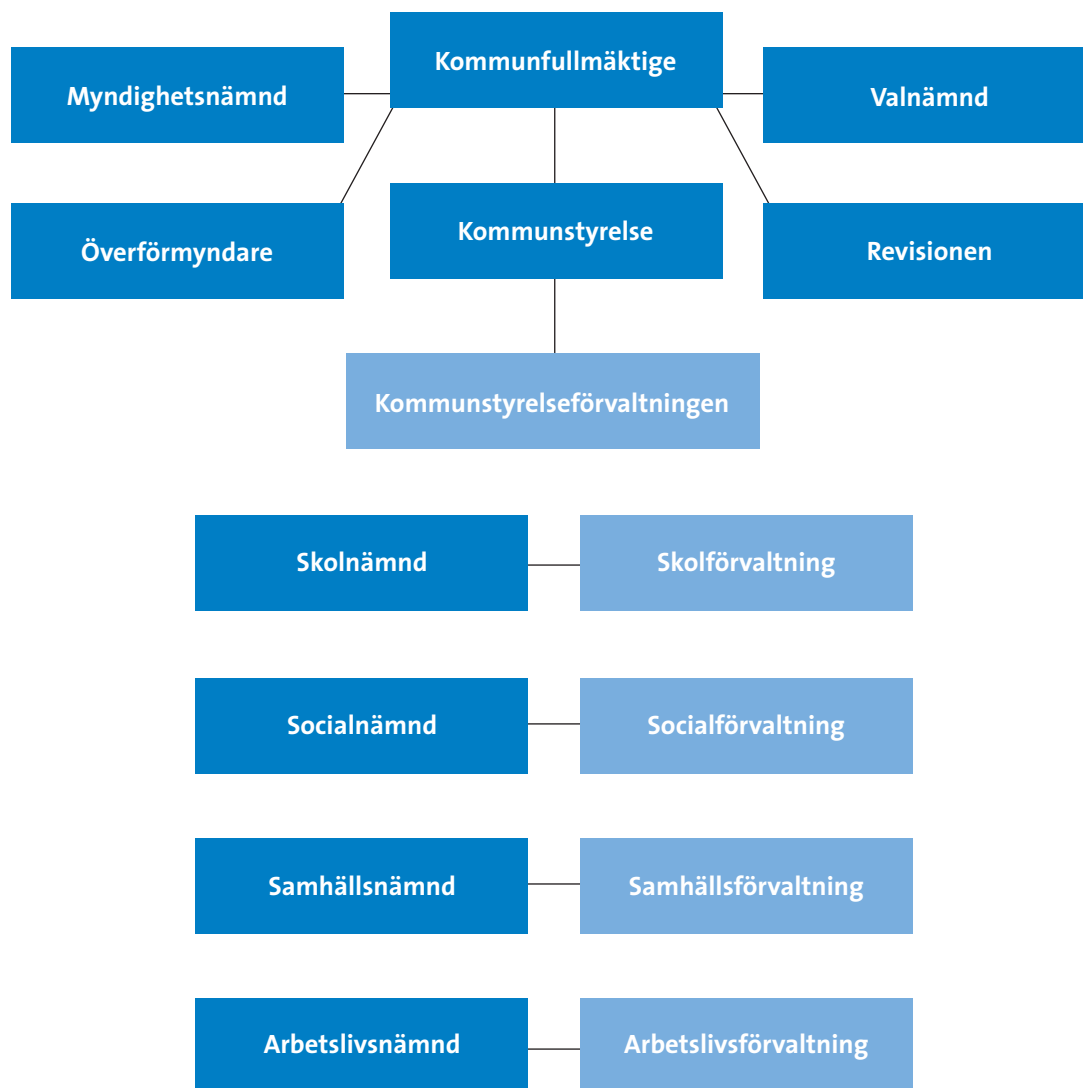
Kommunfullmäktige

Myndighetsnämnd

Valnämnd

Överförmyndare

Kommunstyrelse

Revisionen

Kommunstyrelseförvaltningen

Skolnämnd

Skolförvaltning

Socialnämnd

Socialförvaltning

Samhällsnämnd

Samhällsförvaltning

Arbetslivsnämnd

Arbetslivsförvaltning